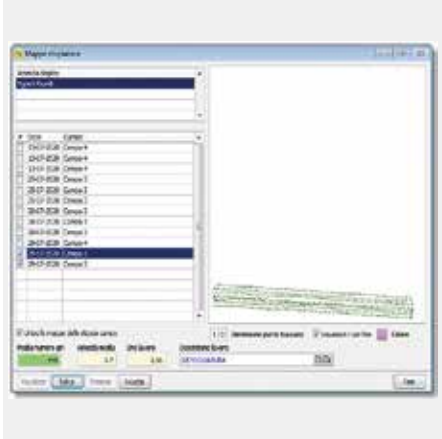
Mappa impianto

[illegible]

| # | Data | Campo |
|---|---|---|
| | 19-07-2028 | Campo 4 |
| | 19-07-2028 | Campo 4 |
| | 19-07-2028 | Campo 4 |
| | 20-07-2028 | Campo 3 |
| | 20-07-2028 | Campo 3 |
| | 20-07-2028 | Campo 3 |
| | 20-07-2028 | Campo 2 |
| | 28-07-2028 | Campo 1 |
| | 28-07-2028 | Campo 1 |
| | 28-07-2028 | Campo 4 |
| | 28-07-2028 | Campo 1 |
| | 28-07-2028 | Campo 3 |

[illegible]

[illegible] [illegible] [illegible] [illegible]

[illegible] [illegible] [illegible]

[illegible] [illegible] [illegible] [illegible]